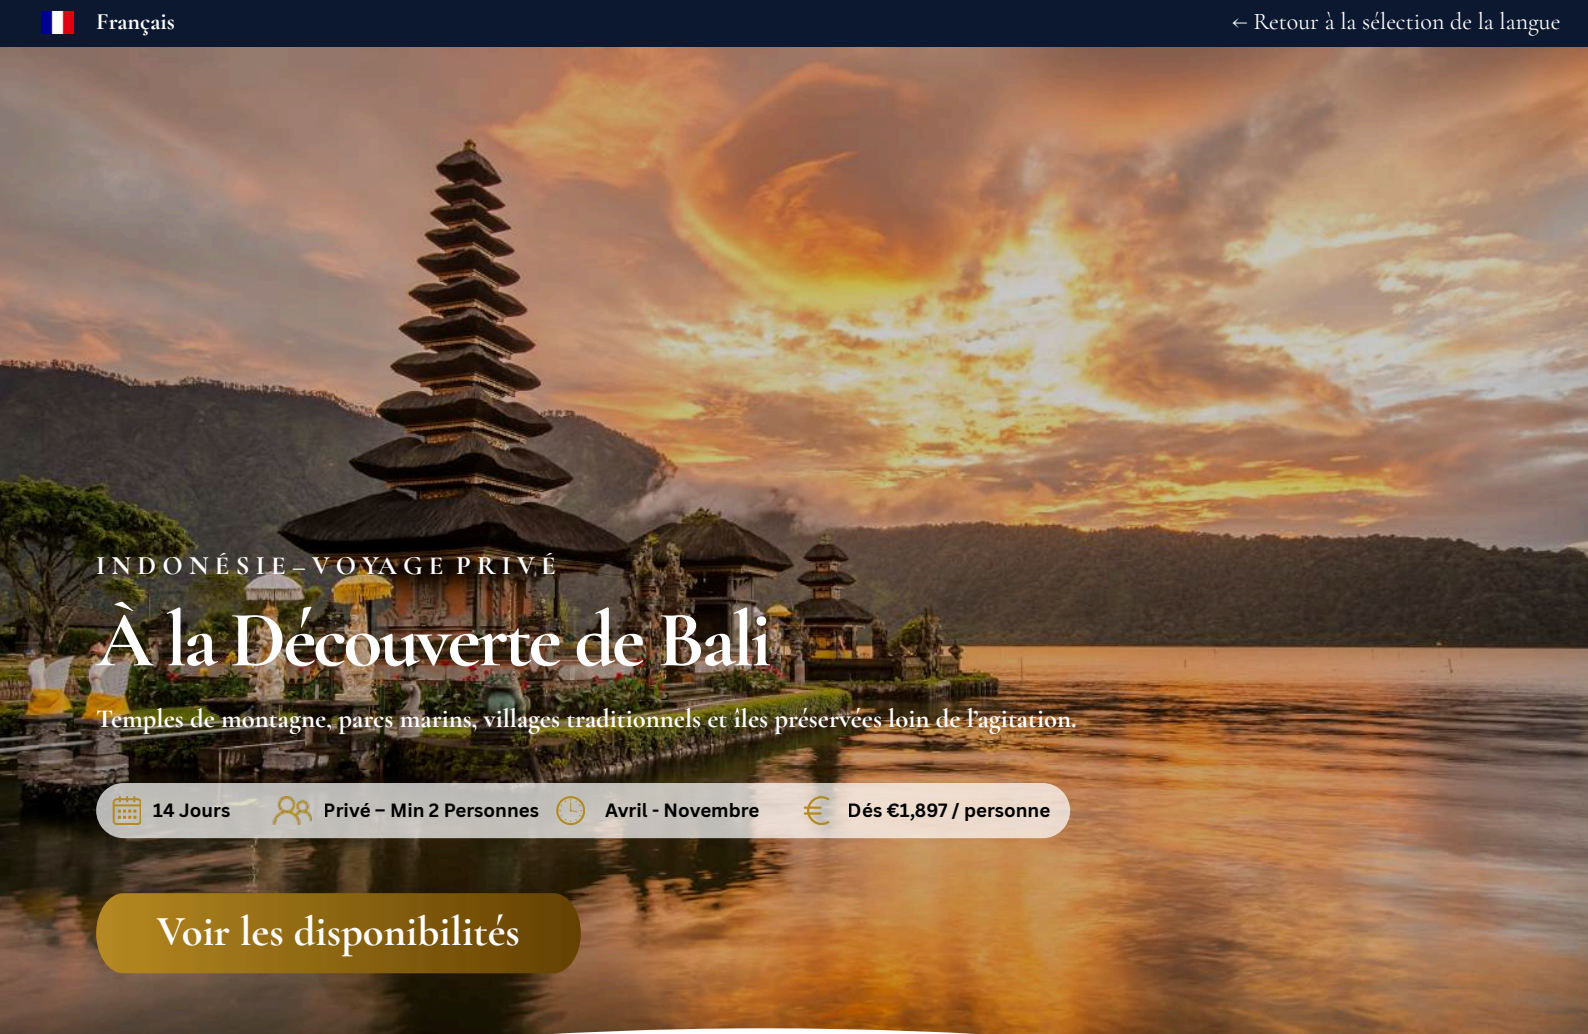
Français

← Retour à la sélection de la langue

INDONÉSIE – VOYAGE PRIVÉ

À la Découverte de Bali

Temples de montagne, parcs marins, villages traditionnels et îles préservées loin de l'agitation.

14 Jours
Privé – Min 2 Personnes
Avril - Novembre
Dés €1,897 / personne

Voir les disponibilités